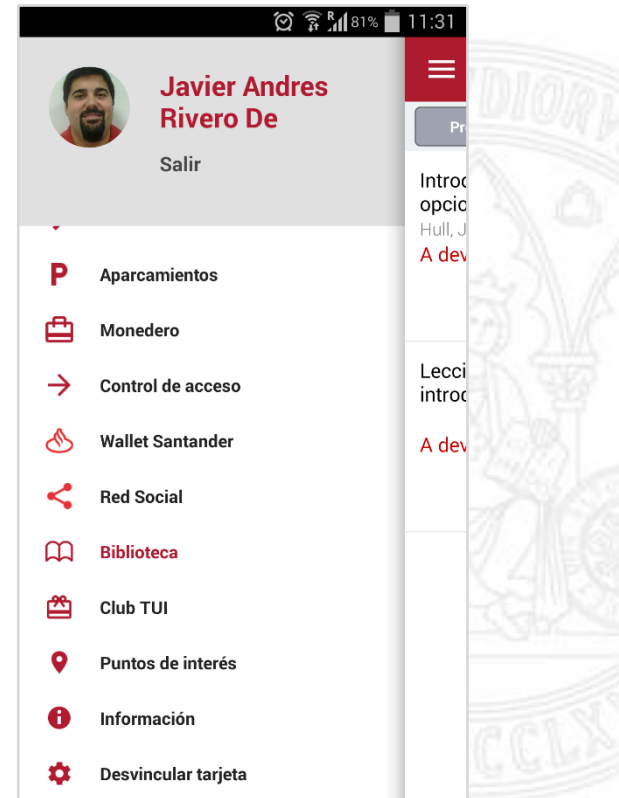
81% 11:31

Javier Andres Rivero De

Salir

Aparcamientos

Monedero

Control de acceso

Wallet Santander

Red Social

Biblioteca

Club TUI

Puntos de interés

Información

Desvincular tarjeta

Pr

Introd opcio
Hull, J
A dev

Lecci introd

A dev